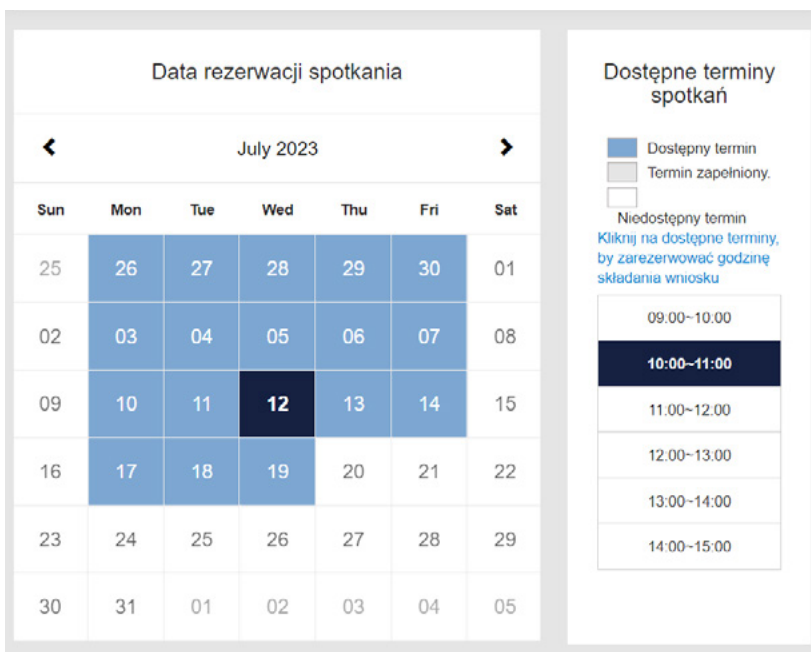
Data rezerwacji spotkania

July 2023

| Sun | Mon | Tue | Wed | Thu | Fri | Sat |
|---|---|---|---|---|---|---|
| 25 | 26 | 27 | 28 | 29 | 30 | 01 |
| 02 | 03 | 04 | 05 | 06 | 07 | 08 |
| 09 | 10 | 11 | 12 | 13 | 14 | 15 |
| 16 | 17 | 18 | 19 | 20 | 21 | 22 |
| 23 | 24 | 25 | 26 | 27 | 28 | 29 |
| 30 | 31 | 01 | 02 | 03 | 04 | 05 |

Dostępne terminy spotkań

Dostępny termin
Termin zapełniony.
Niedostępny termin

Kliknij na dostępne terminy, by zarezerwować godzinę składania wniosku

09:00~10:00
10:00~11:00
11:00~12:00
12:00~13:00
13:00~14:00
14:00~15:00